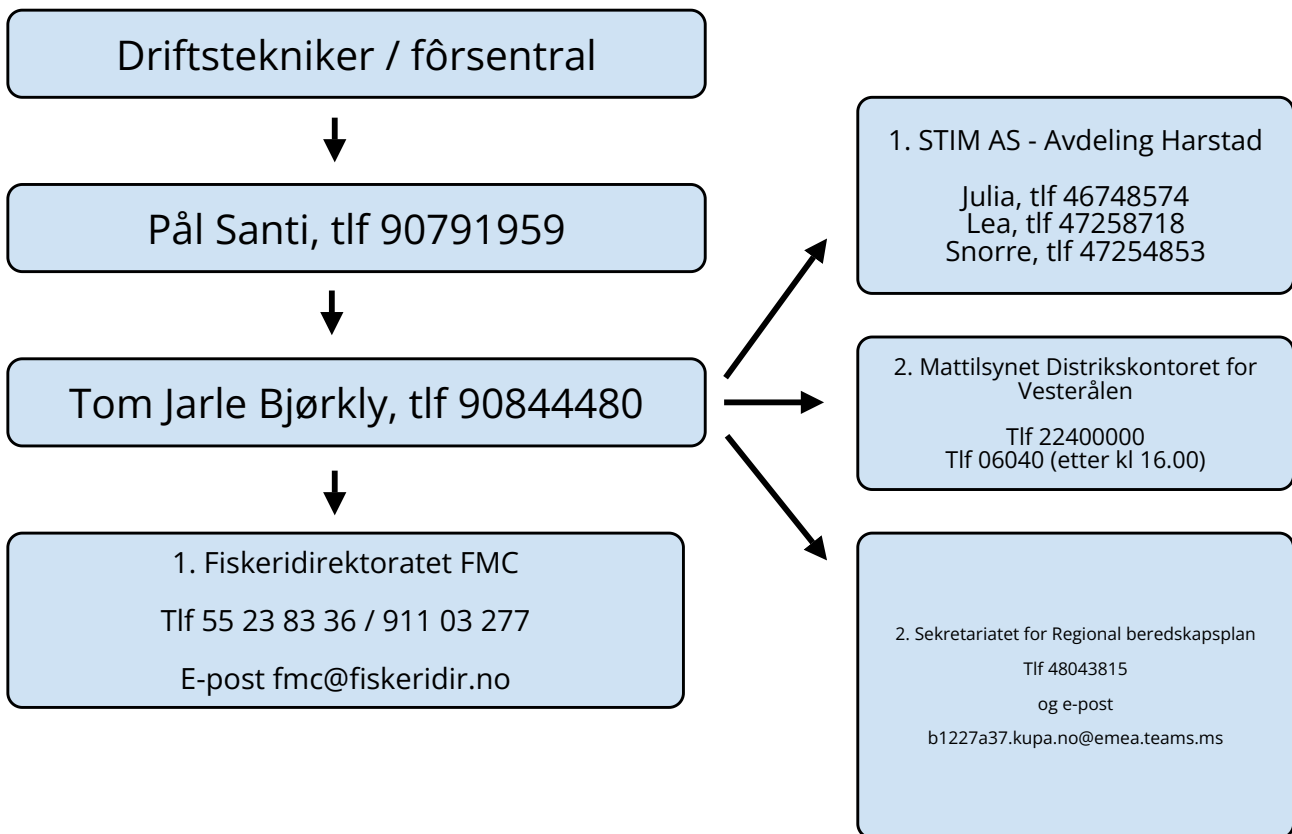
Driftstekniker / fôrsentral

Pål Santi, tlf 90791959

Tom Jarle Bjørkly, tlf 90844480

1. Fiskeridirektoratet FMC

Tlf 55 23 83 36 / 911 03 277

E-post fmc@fiskeridir.no

1. STIM AS - Avdeling Harstad

Julia, tlf 46748574
Lea, tlf 47258718
Snorre, tlf 47254853

2. Mattilsynet Distrikskontoret for Vesterålen

Tlf 22400000
Tlf 06040 (etter kl 16.00)

2. Sekretariatet for Regional beredskapsplan

Tlf 48043815

og e-post

b1227a37.kupa.no@emea.teams.ms